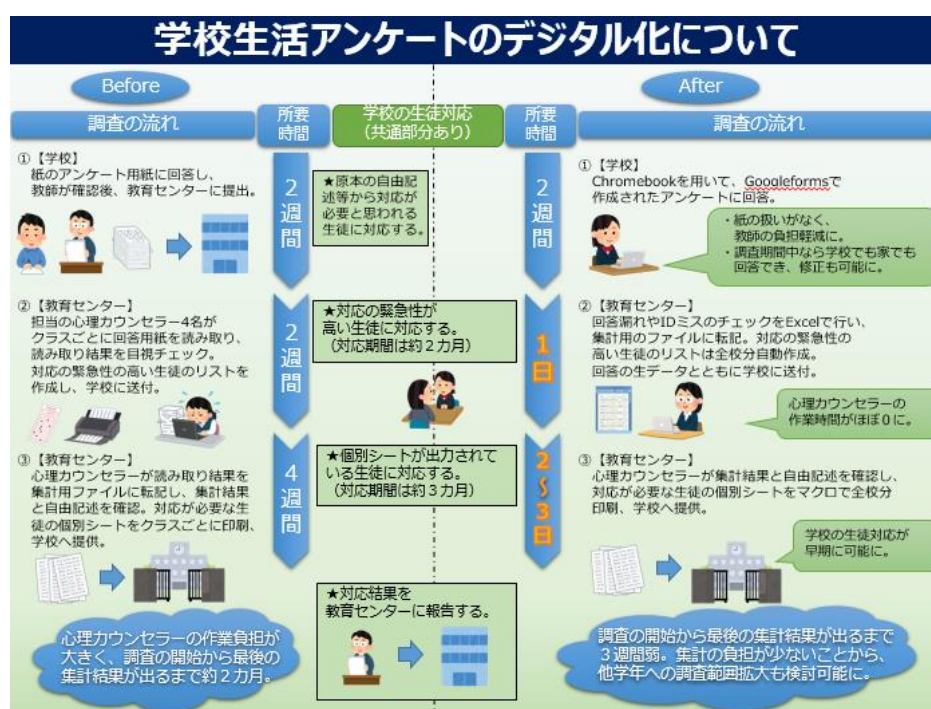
学校生活アンケートのデジタル化について

Before

調査の流れ

所要時間

学校の生徒対応（共通部分あり）

所要時間

After

調査の流れ

①【学校】
紙のアンケート用紙に回答し、教師が確認後、教育センターに提出。

2週間

★原本の自由記述等から対応が必要と思われる生徒に対応する。

2週間

①【学校】
Chromebookを用いて、Googleformsで作成されたアンケートに回答。

・紙の扱いがなく、教師の負担軽減に。
・調査期間中なら学校でも家でも回答でき、修正も可能に。

②【教育センター】
担当の心理カウンセラー4名がクラスごとに回答用紙を読み取り、読み取り結果を目視チェック。
対応の緊急性の高い生徒のリストを作成し、学校に送付。

2週間

★対応の緊急性が高い生徒に対応する。
（対応期間は約２カ月）

1日

②【教育センター】
回答漏れやIDミスのチェックをExcelで行い、集計用のファイルに転記。対応の緊急性の高い生徒のリストは全校分自動作成。
回答の生データとともに学校に送付。

心理カウンセラーの作業時間がほぼ０に。

③【教育センター】
心理カウンセラーが読み取り結果を集計用ファイルに転記し、集計結果と自由記述を確認。対応が必要な生徒の個別シートをクラスごとに印刷、学校へ提供。

4週間

★個別シートが出力されている生徒に対応する。
（対応期間は約３カ月）

2～3日

③【教育センター】
心理カウンセラーが集計結果と自由記述を確認し、対応が必要な生徒の個別シートをマクロで全校分印刷、学校へ提供。

学校の生徒対応が早期に可能に。

★対応結果を教育センターに報告する。

心理カウンセラーの作業負担が大きく、調査の開始から最後の集計結果が出るまで約２カ月。

調査の開始から最後の集計結果が出るまで３週間弱。集計の負担が少ないことから、他学年への調査範囲拡大も検討可能に。